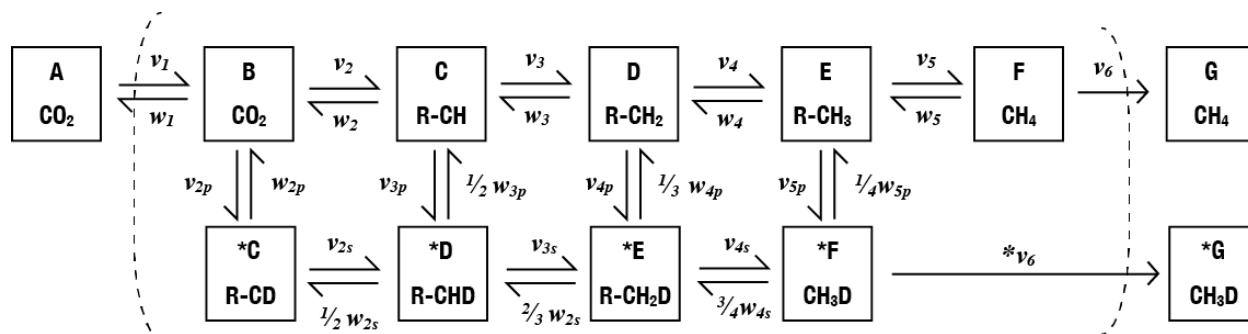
A
$CO_2$

$v_1$
$w_1$

B
$CO_2$

$v_2$
$w_2$

C
R-CH

$v_3$
$w_3$

D
R-$CH_2$

$v_4$
$w_4$

E
R-$CH_3$

$v_5$
$w_5$

F
$CH_4$

$v_6$

G
$CH_4$

$v_{2p}$
$w_{2p}$

$v_{3p}$
$\frac{1}{2}w_{3p}$

$v_{4p}$
$\frac{1}{3}w_{4p}$

$v_{5p}$
$\frac{1}{4}w_{5p}$

*C
R-CD

$v_{2s}$
$\frac{1}{2}w_{2s}$

*D
R-CHD

$v_{3s}$
$\frac{2}{3}w_{2s}$

*E
R-$CH_2$D

$v_{4s}$
$\frac{3}{4}w_{4s}$

*F
$CH_3$D

$*v_6$

*G
$CH_3$D